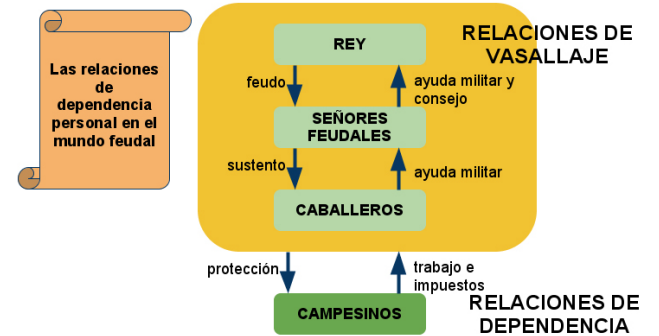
Las relaciones de dependencia personal en el mundo feudal

RELACIONES DE VASALLAJE

REY

feudo

ayuda militar y consejo

SEÑORES FEUDALES

sustento

ayuda militar

CABALLEROS

protección

trabajo e impuestos

CAMPESINOS

RELACIONES DE DEPENDENCIA